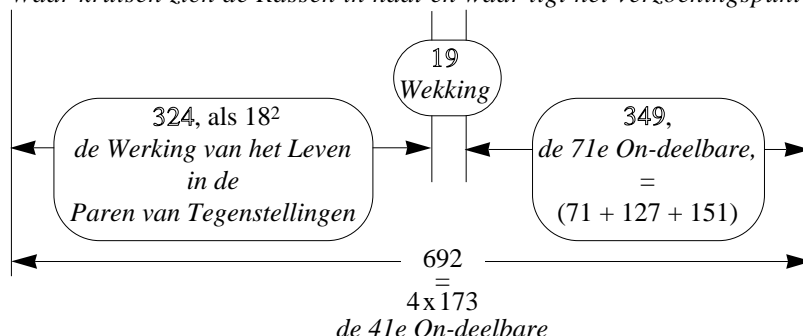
Waar kruisen zich de Kassen in haar en waar ligt het verzoeningspunt

19
Wekking

324, als $18^2$
de Werking van het Leven
in de
Paren van Tegenstellingen

349,
de 71e On-deelbare,
=
(71 + 127 + 151)

692
=
4 x 173
de 41e On-deelbare